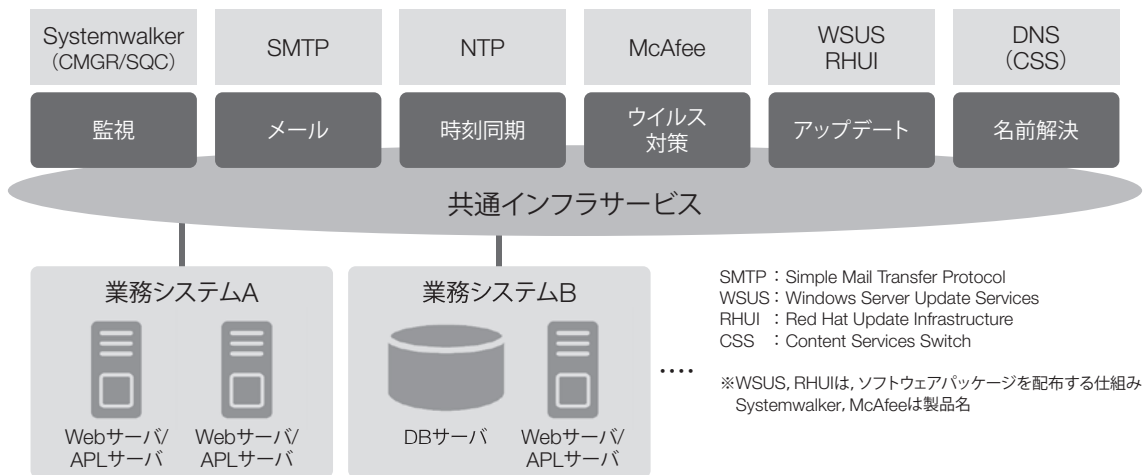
Systemwalker (CMGR/SQC)

SMTP

NTP

McAfee

WSUS RHUI

DNS (CSS)

監視

メール

時刻同期

ウイルス対策

アップデート

名前解決

共通インフラサービス

業務システムA

Webサーバ/ APLサーバ

Webサーバ/ APLサーバ

業務システムB

DBサーバ

Webサーバ/ APLサーバ

....

SMTP : Simple Mail Transfer Protocol
WSUS : Windows Server Update Services
RHUI : Red Hat Update Infrastructure
CSS : Content Services Switch

※WSUS, RHUIは, ソフトウェアパッケージを配布する仕組み
Systemwalker, McAfeeは製品名